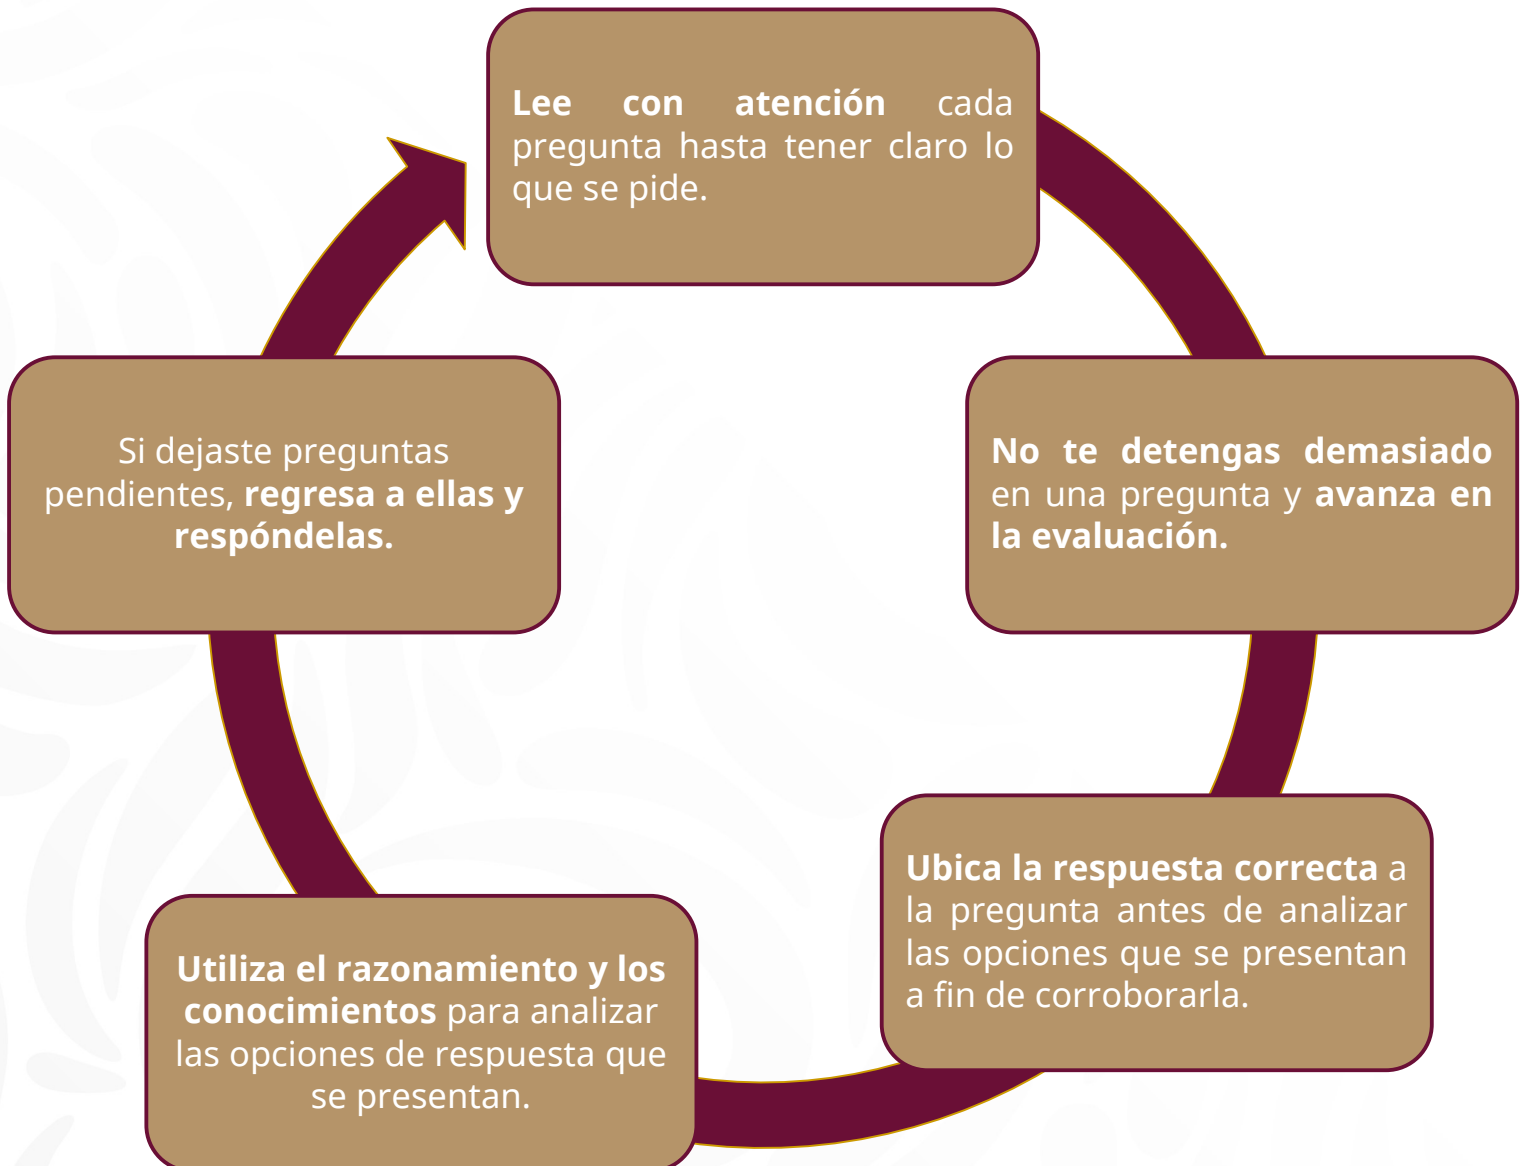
Lee con atención cada pregunta hasta tener claro lo que se pide.

No te detengas demasiado en una pregunta y avanza en la evaluación.

Ubica la respuesta correcta a la pregunta antes de analizar las opciones que se presentan a fin de corroborarla.

Utiliza el razonamiento y los conocimientos para analizar las opciones de respuesta que se presentan.

Si dejaste preguntas pendientes, regresa a ellas y respóndelas.